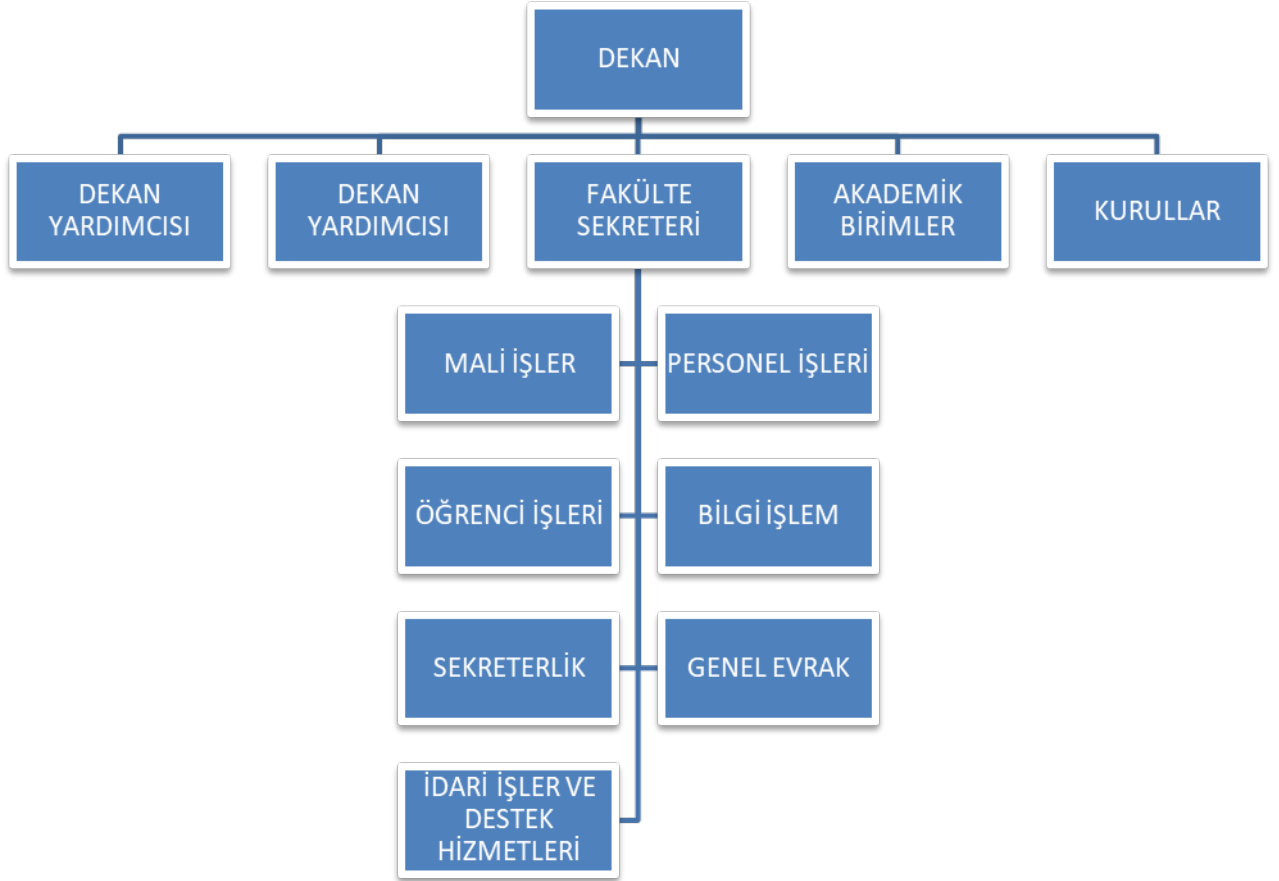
DEKAN

DEKAN YARDIMCISI

DEKAN YARDIMCISI

FAKÜLTE SEKRETERİ

AKADEMİK BİRİMLER

KURULLAR

MALİ İŞLER

PERSONEL İŞLERİ

ÖĞRENCİ İŞLERİ

BİLGİ İŞLEM

SEKRETERLİK

GENEL EVRAK

İDARİ İŞLER VE DESTEK HİZMETLERİ